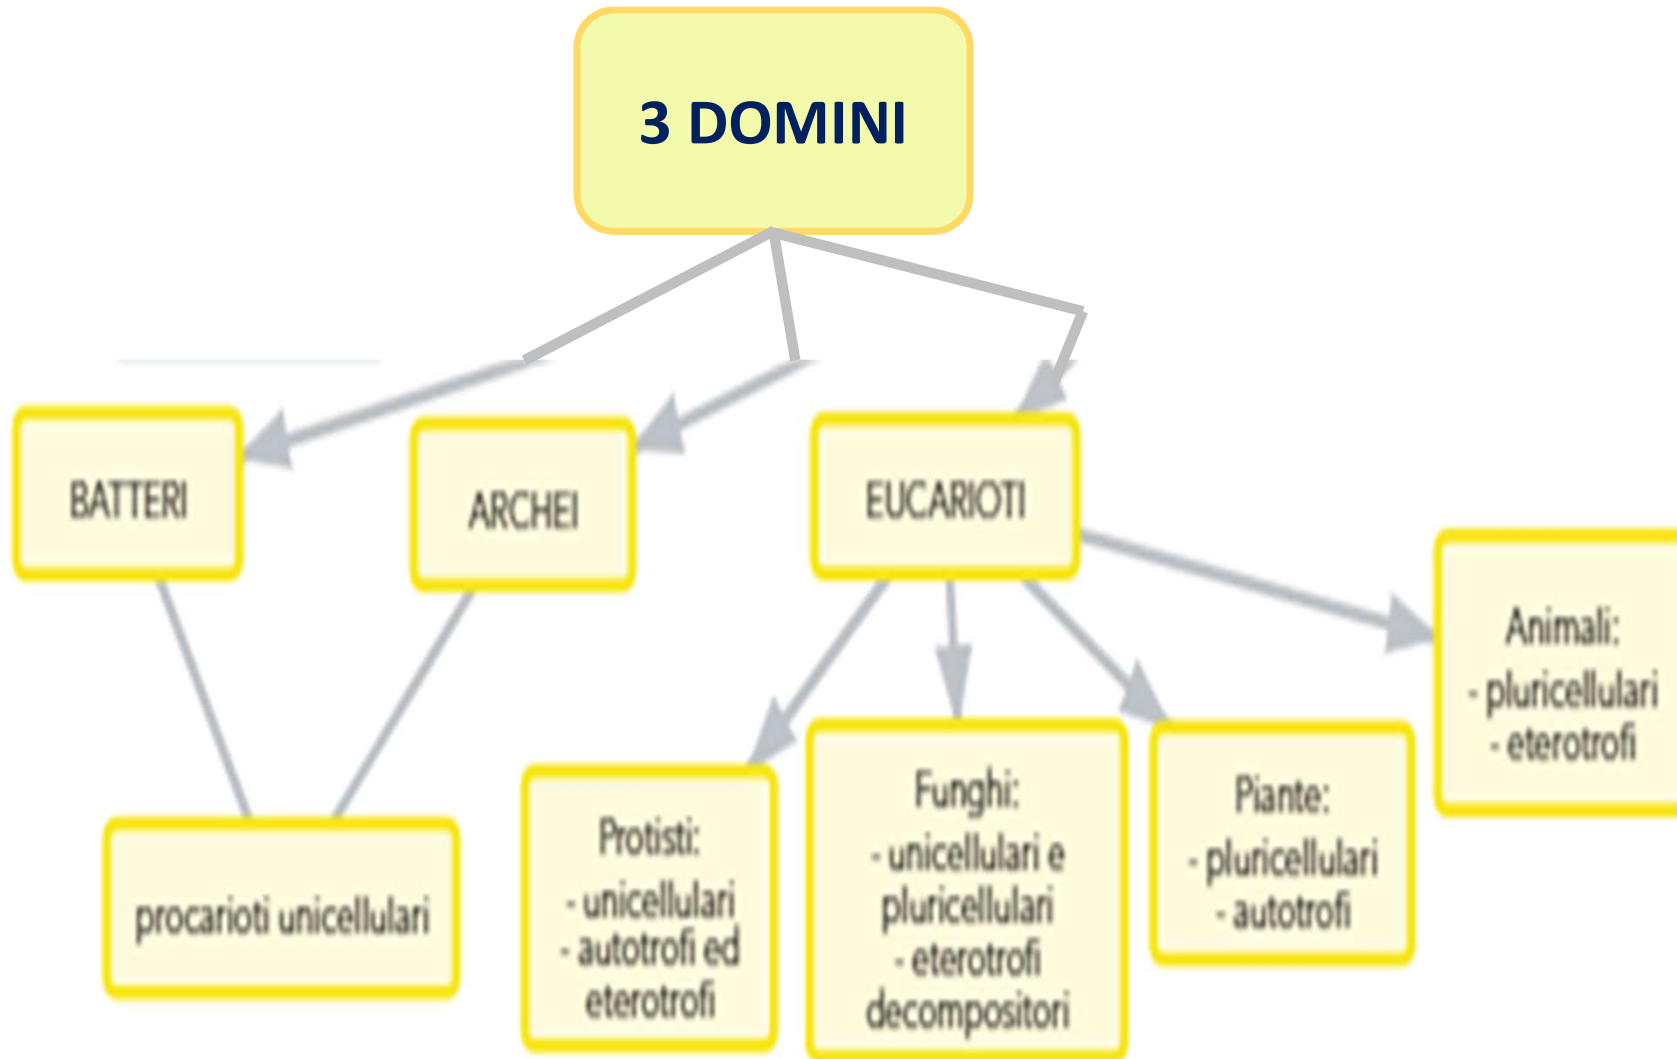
3 DOMINI

BATTERI

ARCHEI

EUCARIOTI

procarioti unicellulari

Protisti:
- unicellulari
- autotrofi ed eterotrofi

Funghi:
- unicellulari e pluricellulari
- eterotrofi decompositori

Piante:
- pluricellulari
- autotrofi

Animali:
- pluricellulari
- eterotrofi